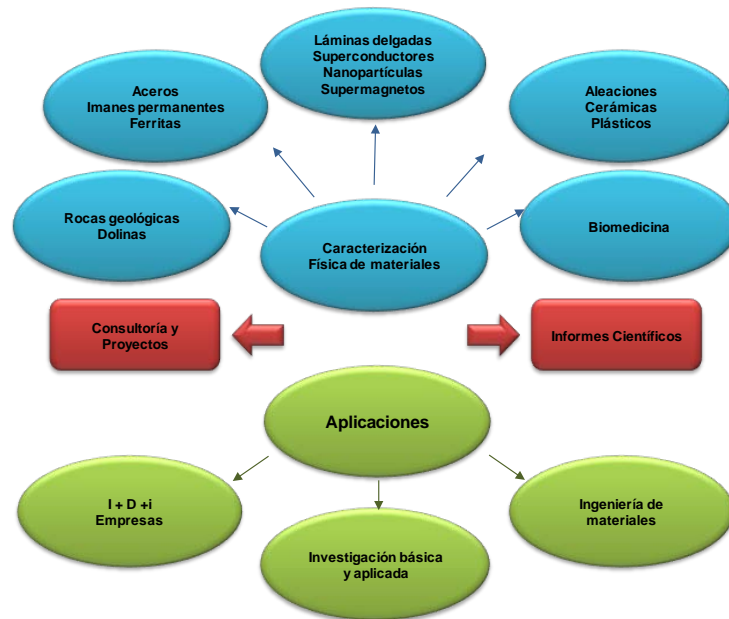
Láminas delgadas
Superconductores
Nanopartículas
Supermagnetos

Aceros
Imanes permanentes
Ferritas

Aleaciones
Cerámicas
Plásticos

Rocas geológicas
Dolinas

Caracterización
Física de materiales

Biomedicina

Consultoría y
Proyectos

Informes Científicos

Aplicaciones

I + D +i
Empresas

Ingeniería de
materiales

Investigación básica
y aplicada